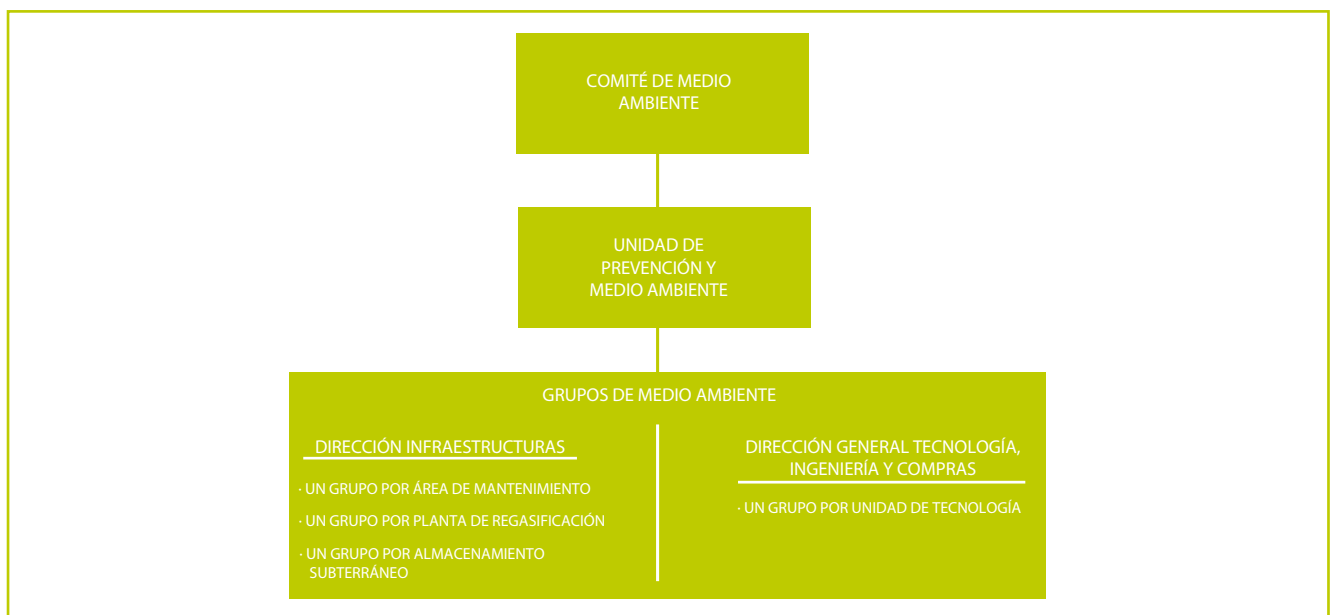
COMITÉ DE MEDIO AMBIENTE

UNIDAD DE PREVENCIÓN Y MEDIO AMBIENTE

GRUPOS DE MEDIO AMBIENTE

DIRECCIÓN INFRAESTRUCTURAS

· UN GRUPO POR ÁREA DE MANTENIMIENTO

· UN GRUPO POR PLANTA DE REGASIFICACIÓN

· UN GRUPO POR ALMACENAMIENTO SUBTERRÁNEO

DIRECCIÓN GENERAL TECNOLOGÍA, INGENIERÍA Y COMPRAS

· UN GRUPO POR UNIDAD DE TECNOLOGÍA